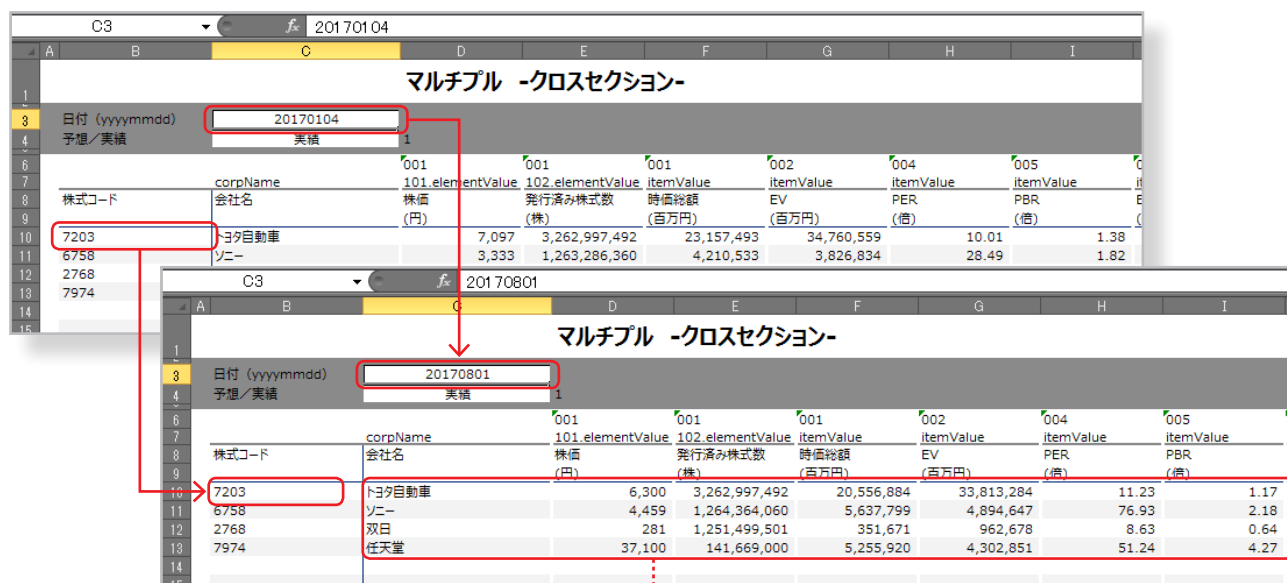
C3 20170104

| | A | B | C | D | E | F | G | H | I |
|---|---|---|---|---|---|---|---|---|---|
| 1 | | | マルチプル -クロスセクション- | | | | | | |
| 3 | | 日付（yyyymmdd） | 20170104 | | | | | | |
| 4 | | 予想／実績 | 実績 | 1 | | | | | |
| 6 | | | | 001 | 001 | 001 | 002 | 004 | 005 |
| 7 | | | corpName | 101.elementValue | 102.elementValue | itemValue | itemValue | itemValue | itemValue |
| 8 | | 株式コード | 会社名 | 株価 | 発行済み株式数 | 時価総額 | EV | PER | PBR |
| 9 | | | | (円) | (株) | (百万円) | (百万円) | (倍) | (倍) |
| 10 | | 7203 | トヨタ自動車 | 7,097 | 3,262,997,492 | 23,157,493 | 34,760,559 | 10.01 | 1.38 |
| 11 | | 6758 | ソニー | 3,333 | 1,263,286,360 | 4,210,533 | 3,826,834 | 28.49 | 1.82 |
| 12 | | 2768 | | | | | | | |
| 13 | | 7974 | | | | | | | |
| 14 | | | | | | | | | |
| 15 | | | | | | | | | |

C3 20170801

| | A | B | C | D | E | F | G | H | I |
|---|---|---|---|---|---|---|---|---|---|
| 1 | | | マルチプル -クロスセクション- | | | | | | |
| 3 | | 日付（yyyymmdd） | 20170801 | | | | | | |
| 4 | | 予想／実績 | 実績 | 1 | | | | | |
| 6 | | | | 001 | 001 | 001 | 002 | 004 | 005 |
| 7 | | | corpName | 101.elementValue | 102.elementValue | itemValue | itemValue | itemValue | itemValue |
| 8 | | 株式コード | 会社名 | 株価 | 発行済み株式数 | 時価総額 | EV | PER | PBR |
| 9 | | | | (円) | (株) | (百万円) | (百万円) | (倍) | (倍) |
| 10 | | 7203 | トヨタ自動車 | 6,300 | 3,262,997,492 | 20,556,884 | 33,813,284 | 11.23 | 1.17 |
| 11 | | 6758 | ソニー | 4,459 | 1,264,364,060 | 5,637,799 | 4,894,647 | 76.93 | 2.18 |
| 12 | | 2768 | 双日 | 281 | 1,251,499,501 | 351,671 | 962,678 | 8.63 | 0.64 |
| 13 | | 7974 | 任天堂 | 37,100 | 141,669,000 | 5,255,920 | 4,302,851 | 51.24 | 4.27 |
| 14 | | | | | | | | | |
| 15 | | | | | | | | | |